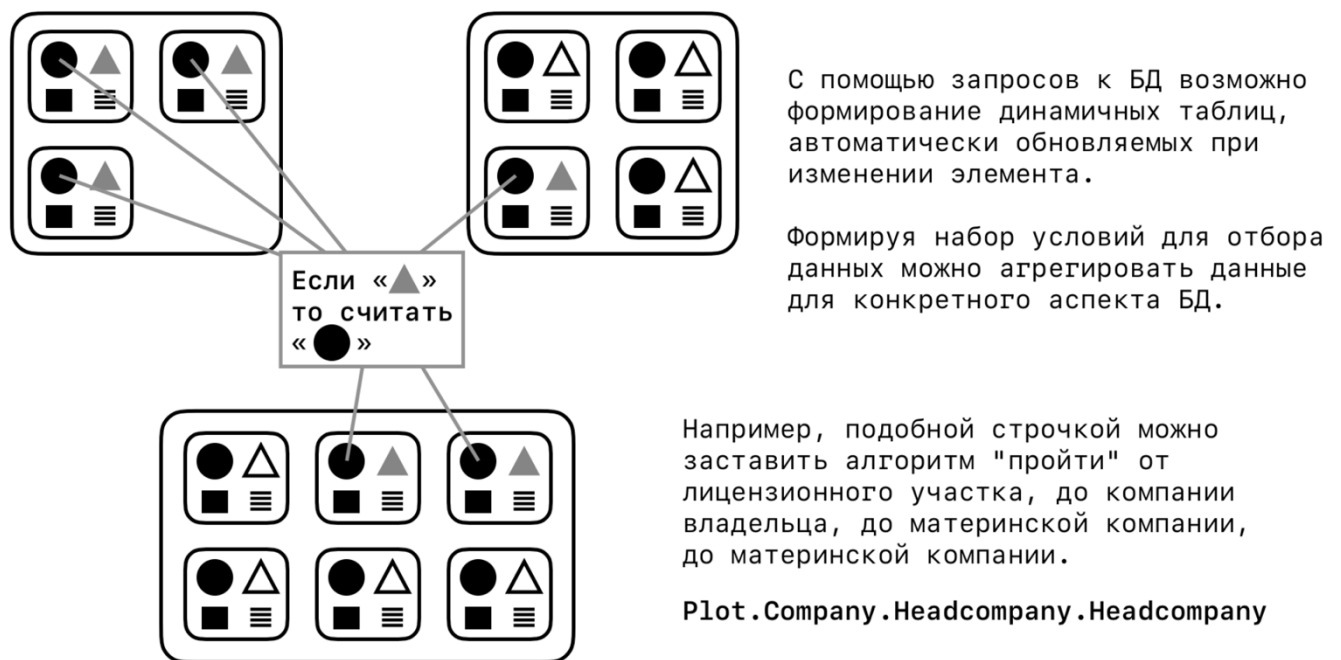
Если «▲» то считать «●»

С помощью запросов к БД возможно формирование динамичных таблиц, автоматически обновляемых при изменении элемента.

Формируя набор условий для отбора данных можно агрегировать данные для конкретного аспекта БД.

Например, подобной строчкой можно заставить алгоритм "пройти" от лицензионного участка, до компании владельца, до материнской компании, до материнской компании.

Plot.Company.Headcompany.Headcompany